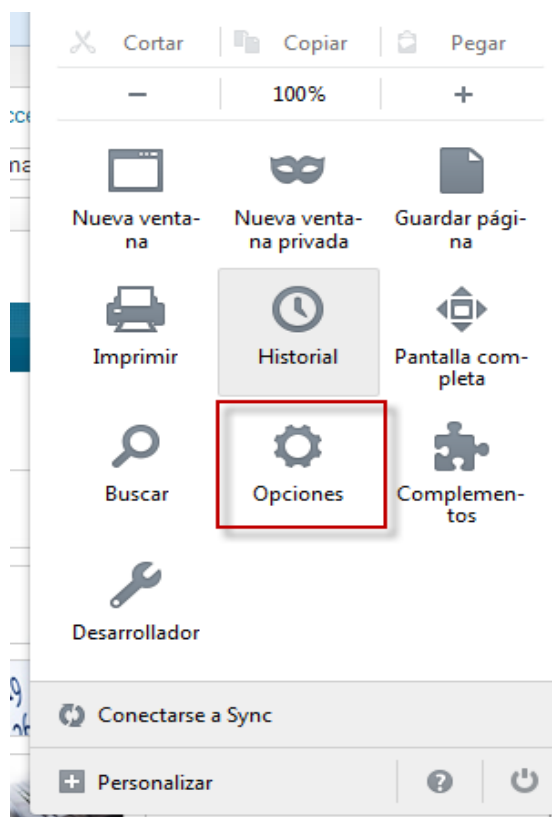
Cortar | Copiar | Pegar

— 100% +

Nueva ventana

Nueva ventana privada

Guardar página

Imprimir

Historial

Pantalla completa

Buscar

Opciones

Complementos

Desarrollador

Conectarse a Sync

Personalizar